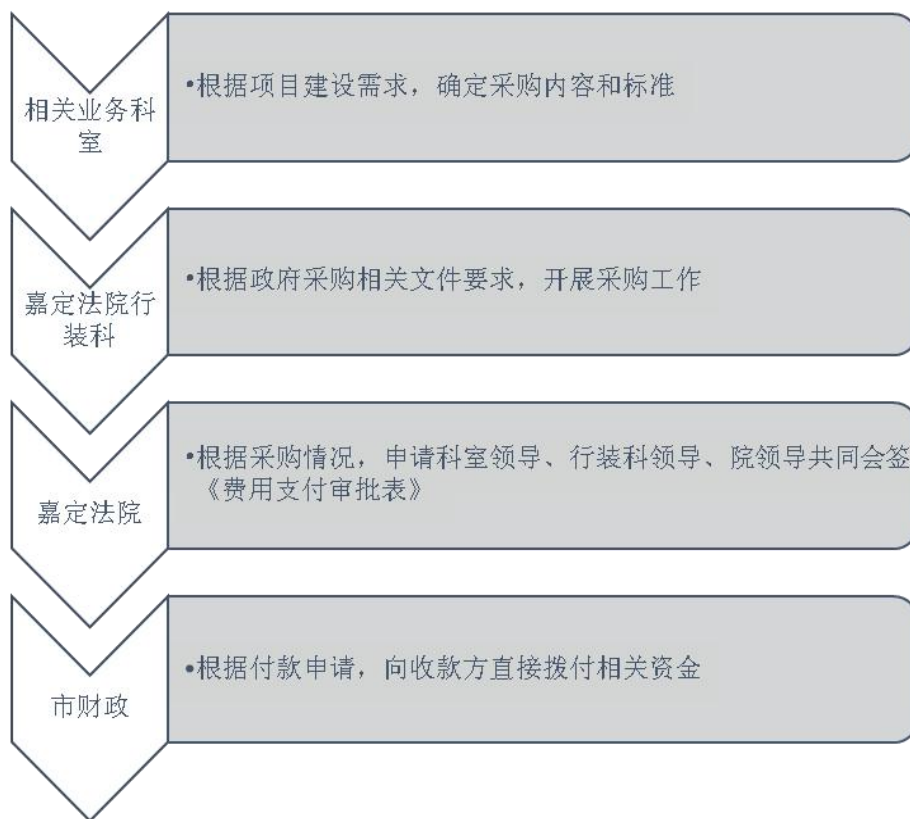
相关业务科室

•根据项目建设需求，确定采购内容和标准

嘉定法院行装科

•根据政府采购相关文件要求，开展采购工作

嘉定法院

•根据采购情况，申请科室领导、行装科领导、院领导共同会签《费用支付审批表》

市财政

•根据付款申请，向收款方直接拨付相关资金